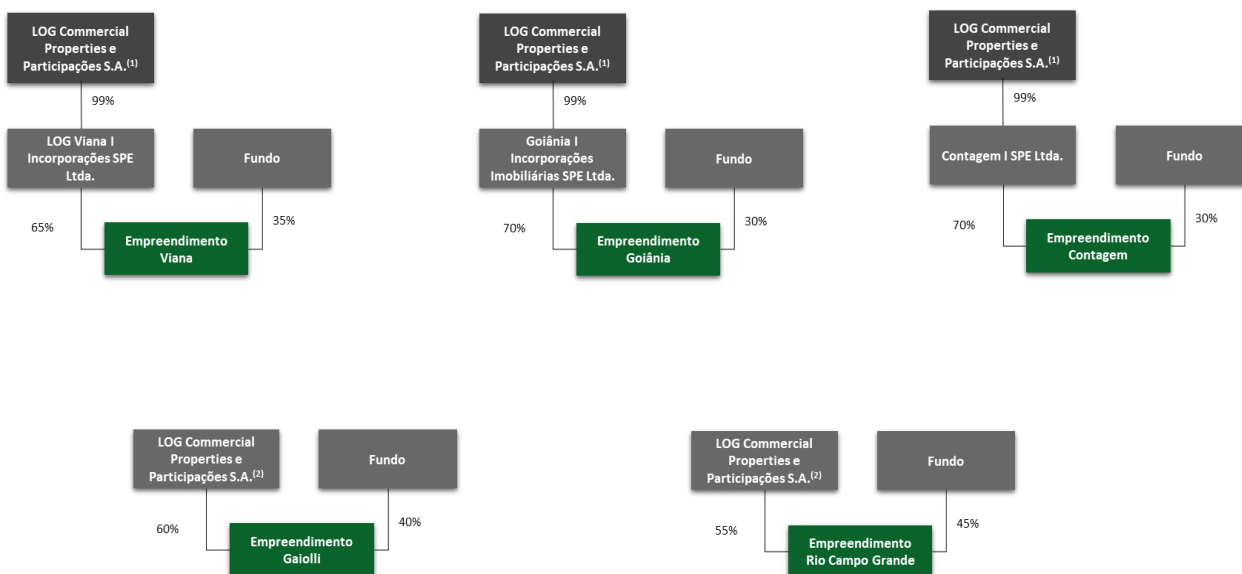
LOG Commercial Properties e Participações S.A.$^{(1)}$

99%

LOG Viana I Incorporações SPE Ltda.

Fundo

65%

35%

Empreendimento Viana

LOG Commercial Properties e Participações S.A.$^{(1)}$

99%

Goiânia I Incorporações Imobiliárias SPE Ltda.

Fundo

70%

30%

Empreendimento Goiânia

LOG Commercial Properties e Participações S.A.$^{(1)}$

99%

Contagem I SPE Ltda.

Fundo

70%

30%

Empreendimento Contagem

LOG Commercial Properties e Participações S.A.$^{(2)}$

Fundo

60%

40%

Empreendimento Gaiolli

LOG Commercial Properties e Participações S.A.$^{(2)}$

Fundo

55%

45%

Empreendimento Rio Campo Grande